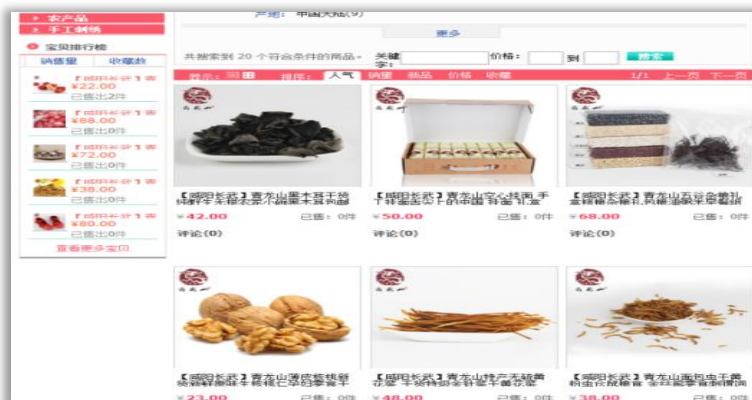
农产品
手工制造
宝贝排行榜
销售量 收藏数
【咸阳长武】青
¥22.00
已售出2件
【咸阳长武】青
¥88.00
已售出0件
【咸阳长武】青
¥72.00
已售出0件
【咸阳长武】青
¥38.00
已售出0件
【咸阳长武】青
¥80.00
已售出0件
查看更多宝贝

产地： 中国大陆(9)
更多
共搜索到 20 个符合条件的商品。 关键字： 价格： 到 搜索
显示： 排序： 人气 销量 新品 价格 收藏 1/1 上一页 下一页

【咸阳长武】青龙山墨木耳干货 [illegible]
¥42.00 已售：0件
评论(0)

【咸阳长武】青龙山空心挂面 手工 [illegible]
¥50.00 已售：0件
评论(0)

【咸阳长武】青龙山五谷杂粮礼盒 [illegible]
¥68.00 已售：0件
评论(0)

【咸阳长武】青龙山薄皮核桃 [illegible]
¥23.00

【咸阳长武】青龙山特产 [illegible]
¥46.00

【咸阳长武】青龙山 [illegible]
¥38.00